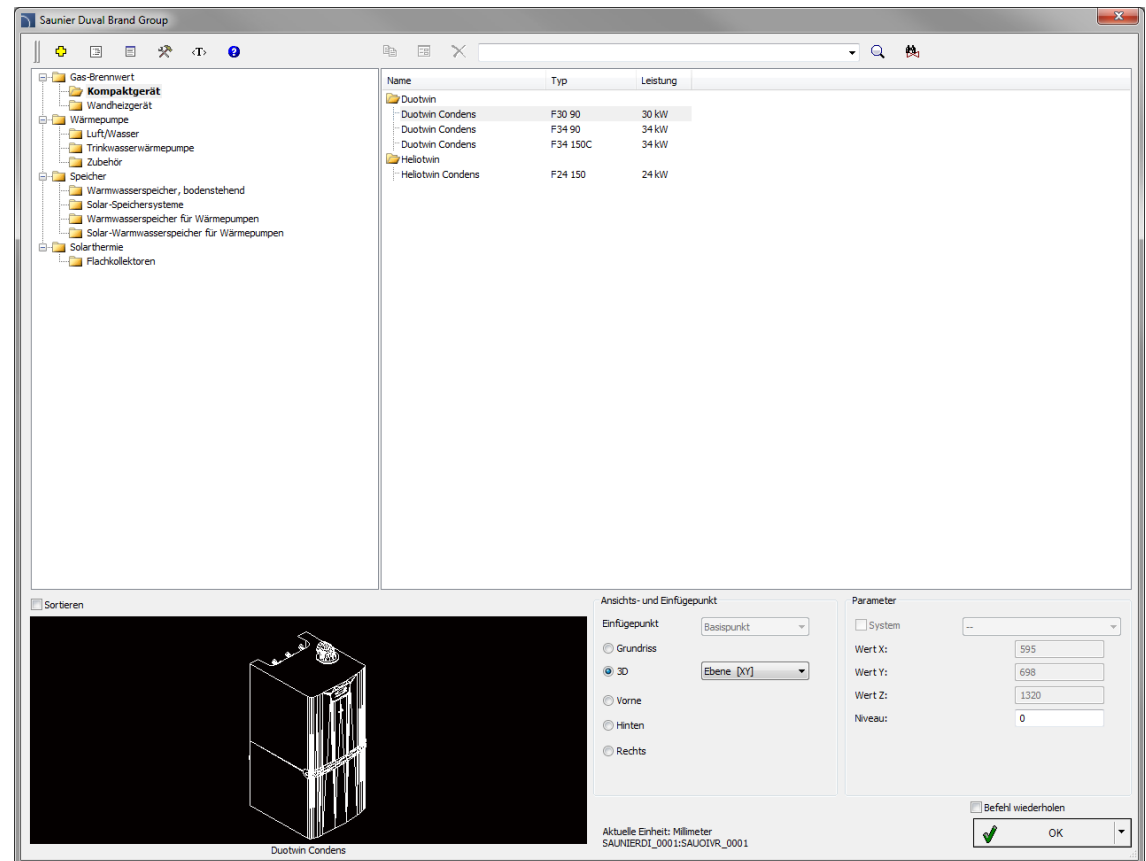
Saunier Duval Brand Group

Gas-Brennwert
Kompaktgerät
Wandheizgerät
Wärmepumpe
Luft/Wasser
Trinkwasserwärmepumpe
Zubehör
Speicher
Warmwasserspeicher, bodenstehend
Solar-Speichersysteme
Warmwasserspeicher für Wärmepumpen
Solar-Warmwasserspeicher für Wärmepumpen
Solarthermie
Flachkollektoren

| Name | Typ | Leistung |
|---|---|---|
| Duotwin | | |
| Duotwin Condens | F30 90 | 30 kW |
| Duotwin Condens | F34 90 | 34 kW |
| Duotwin Condens | F34 150C | 34 kW |
| Heliotwin | | |
| Heliotwin Condens | F24 150 | 24 kW |

Sortieren

Duotwin Condens

Ansichts- und Einfügepunkt
Einfügepunkt
Basispunkt
Grundriss
3D
Ebene [XY]
Vorne
Hinten
Rechts

Parameter
System
--
Wert X: 595
Wert Y: 698
Wert Z: 1320
Niveau: 0

Befehl wiederholen

Aktuelle Einheit: Millimeter
SAUNIERDI_0001:SAUOIVR_0001

OK